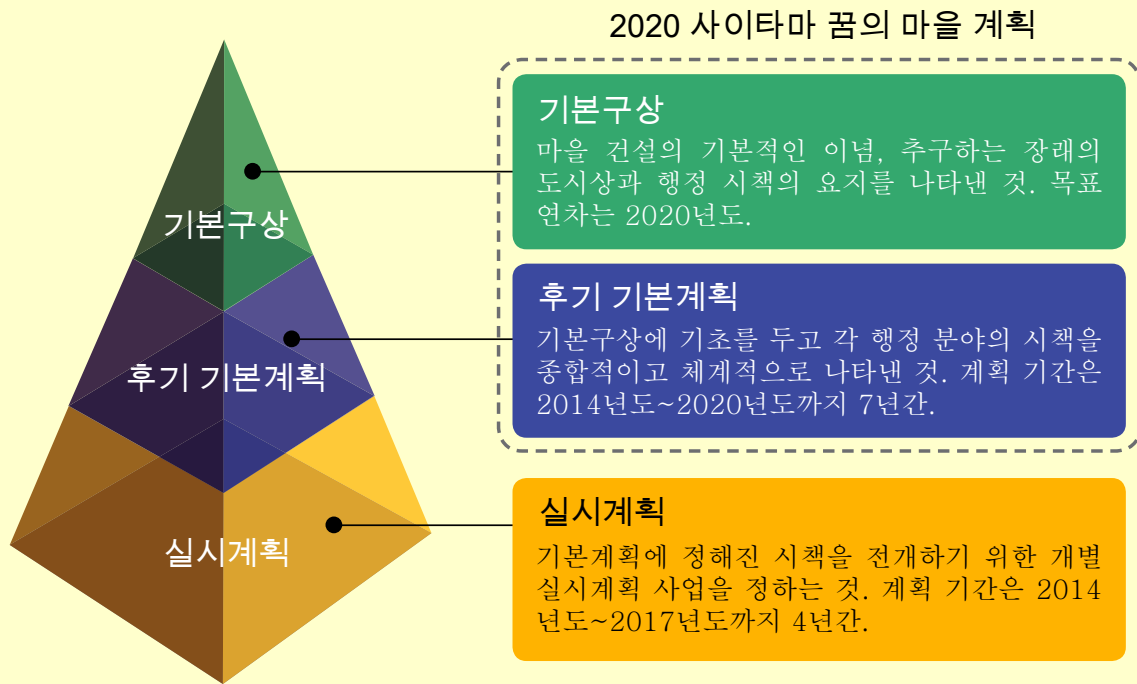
2020 사이타마 꿈의 마을 계획

기본구상

후기 기본계획

실시계획

기본구상
마을 건설의 기본적인 이념, 추구하는 장래의 도시상과 행정 시책의 요지를 나타낸 것. 목표 연차는 2020년도.

후기 기본계획
기본구상에 기초를 두고 각 행정 분야의 시책을 종합적이고 체계적으로 나타낸 것. 계획 기간은 2014년도~2020년도까지 7년간.

실시계획
기본계획에 정해진 시책을 전개하기 위한 개별 실시계획 사업을 정하는 것. 계획 기간은 2014년도~2017년도까지 4년간.